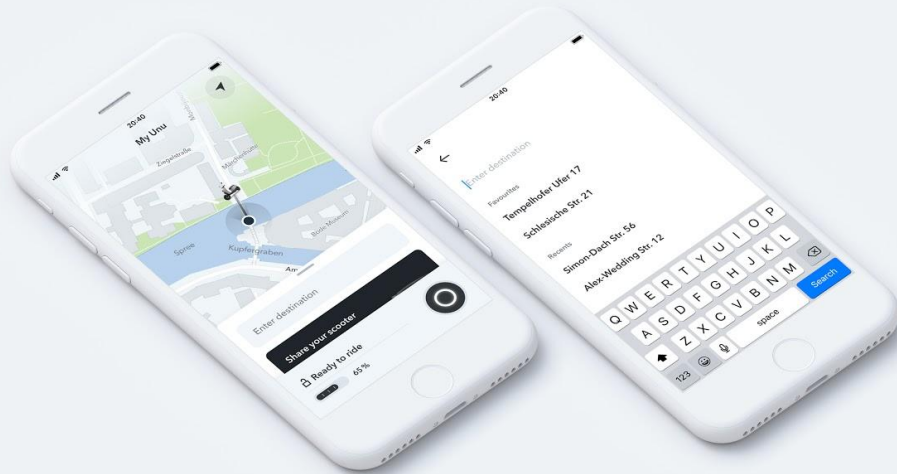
20:40
My Unu
Ziegelstraße
Monbijoustraße
Spree
Kupfergraben
Bode Museum
Am
Enter destination
Share your scooter
Ready to ride
65%

20:40
Enter destination
Favourites
Tempelhofer Ufer 17
Schlesische Str. 21
Recents
Simon-Dach Str. 56
Alex-Wedding Str. 12
Q W E R T Y U I O P
A S D F G H J K L
Z X C V B N M
123
space
Search